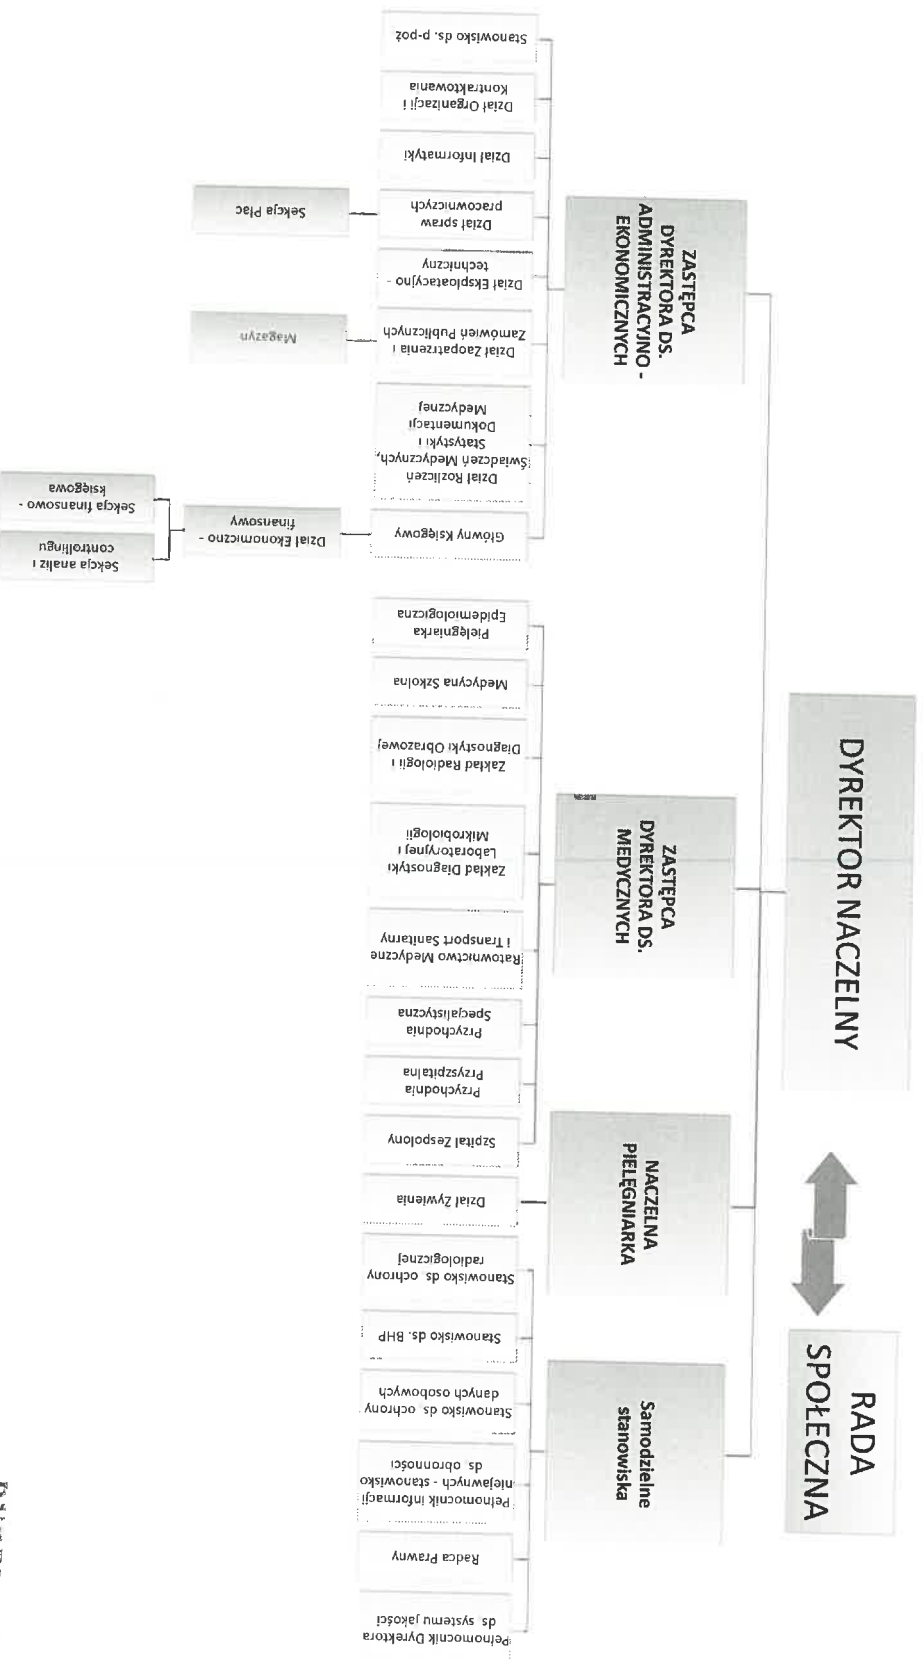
DYREKTOR NACZELNY

RADA SPOŁECZNA

ZASTĘPCA DYREKTORA DS. ADMINISTRACYJNO - EKONOMICZNYCH

Główny Księgowy

Dział Ekonomiczno - finansowy

Sekcja finansowo - księgowa

Sekcja analiz i controllingu

Dział Rozliczeń Świadczeń Medycznych, Statystyki i Dokumentacji Medycznej

Dział Zaopatrzenia i Zamówień Publicznych

Magazyn

Dział Eksploatacyjno - techniczny

Dział spraw pracowniczych

Sekcja Płac

Dział Informatyki

Dział Organizacji i Kontraktowania

Stanowisko ds. p-poż

ZASTĘPCA DYREKTORA DS. MEDYCZNYCH

Szpital Zespolony

Przychodnia Przyszpitalna

Przychodnia Specjalistyczna

Ratownictwo Medyczne i Transport Sanitarny

Zakład Diagnostyki Laboratoryjnej i Mikrobiologii

Zakład Radiologii i Diagnostyki Obrazowej

Medycyna Szkolna

Pielęgniarka Epidemiologiczna

NACZELNA PIELĘGNIARKA

Dział Żywienia

Samodzielne stanowiska

Pełnomocnik Dyrektora ds systemu jakości

Radca Prawny

Pełnomocnik informacji niejawnych - stanowisko ds obronności

Stanowisko ds. ochrony danych osobowych

Stanowisko ds. BHP

Stanowisko ds. ochrony radiologicznej